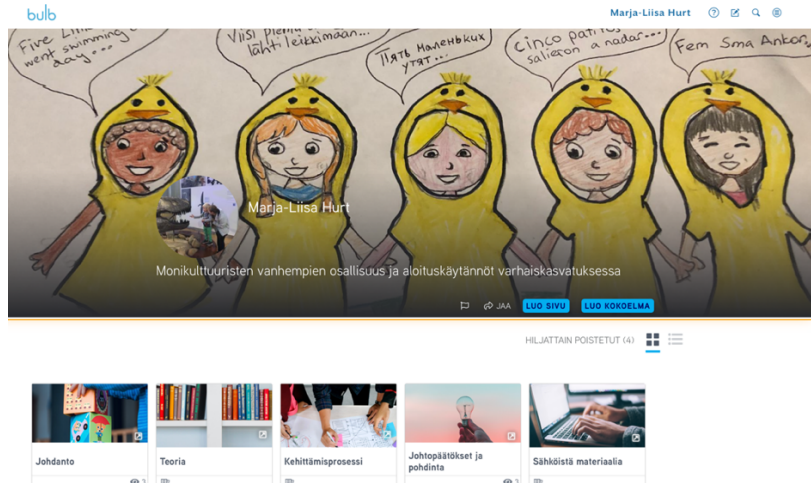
bulb

Marja-Liisa Hurt

Five Lin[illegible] went swimming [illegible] day...

Viisi pienta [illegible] lähti leikkimään...

Пять маленьких утят...

Cinco patitos salieron a nadar...

Fem Sma Ankor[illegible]

Marja-Liisa Hurt

Monikulttuuristen vanhempien osallisuus ja aloituskäytännöt varhaiskasvatuksessa

JAA

LUO SIVU

LUO KOKOELMA

HILJATTAIN POISTETUT (4)

Johdanto

Teoria

Kehittämisprosessi

Johtopäätökset ja pohdinta

Sähköistä materiaalia